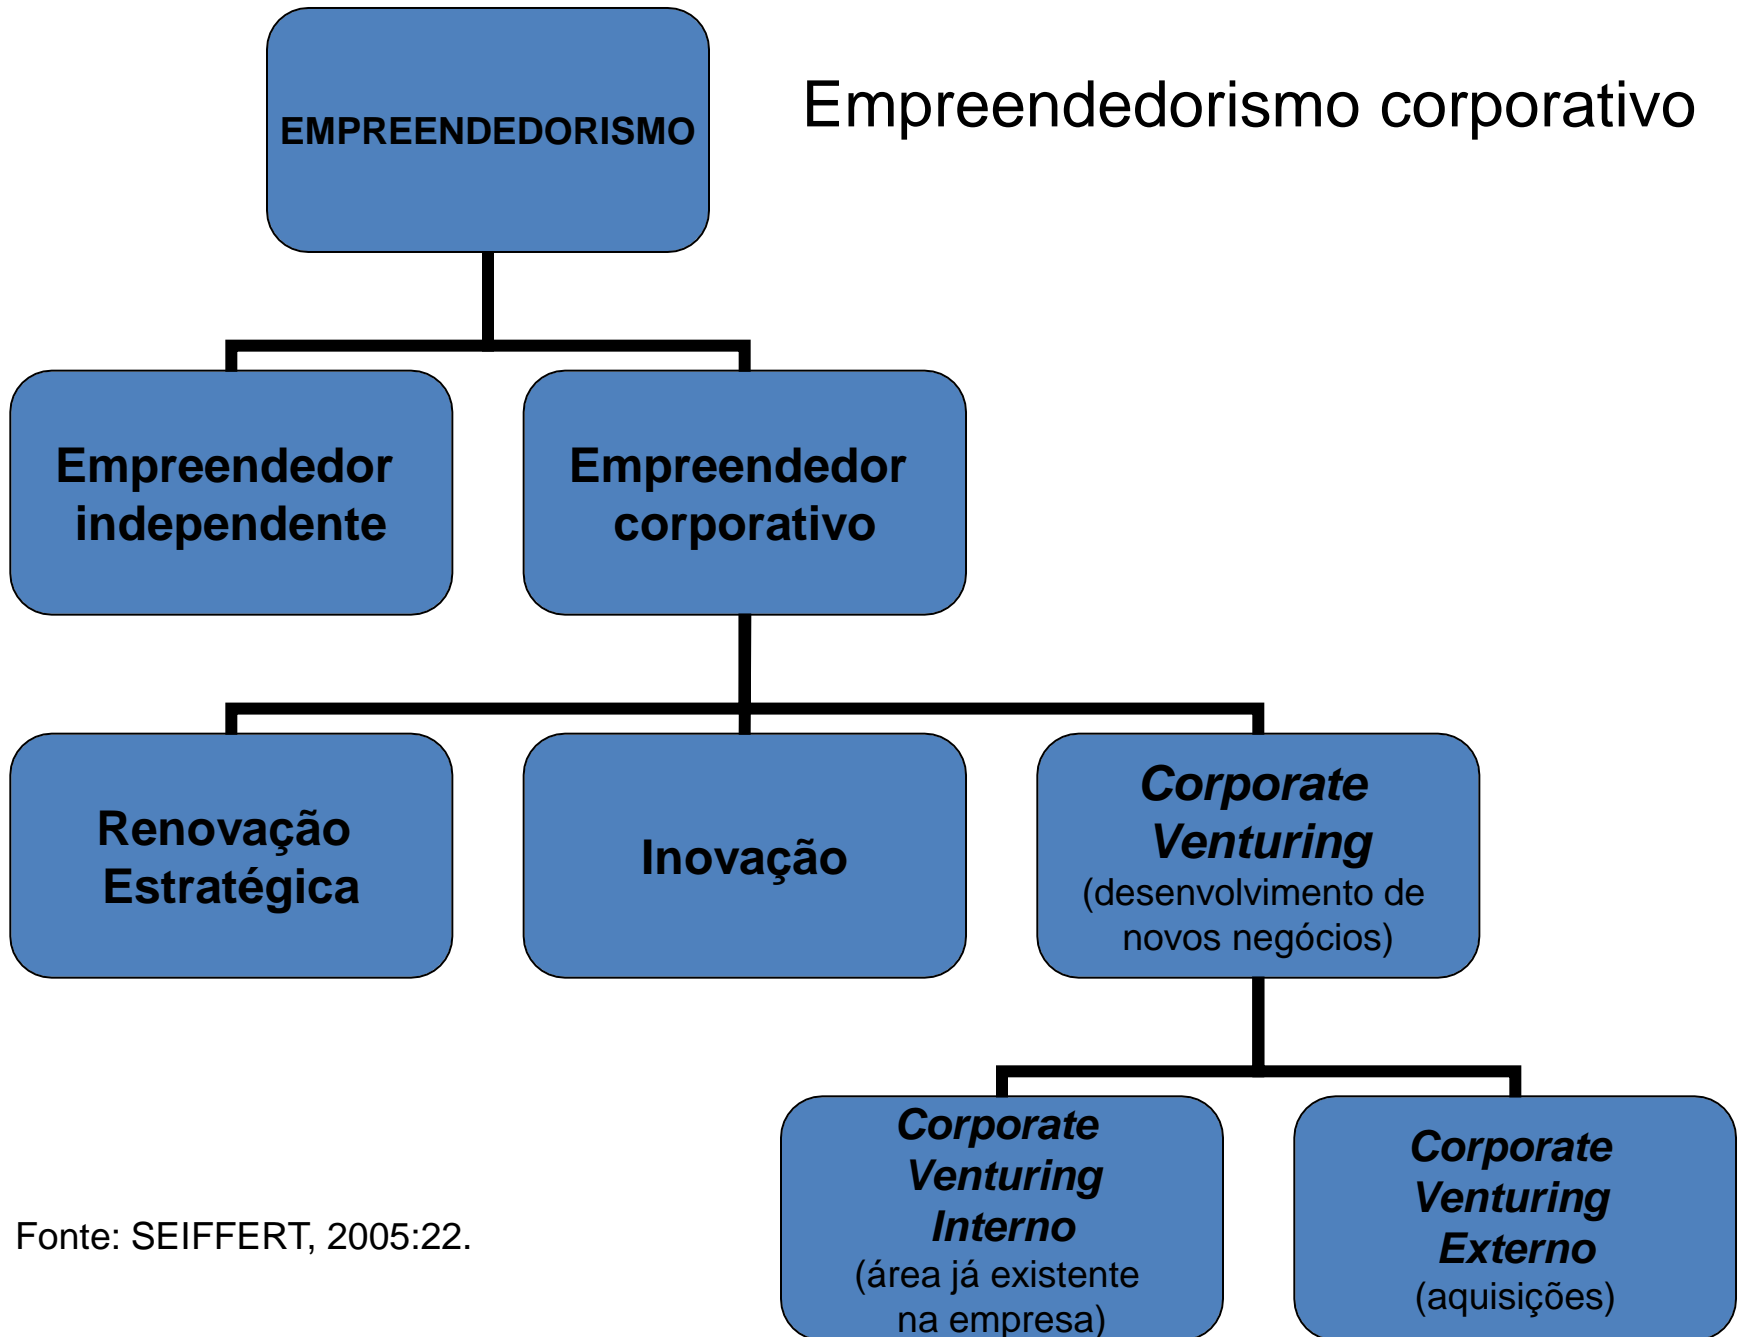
Empreendedorismo corporativo

EMPREENDEDORISMO

Empreendedor independente

Empreendedor corporativo

Renovação Estratégica

Inovação

*Corporate Venturing*
(desenvolvimento de novos negócios)

*Corporate Venturing Interno*
(área já existente na empresa)

*Corporate Venturing Externo*
(aquisições)

Fonte: SEIFFERT, 2005:22.